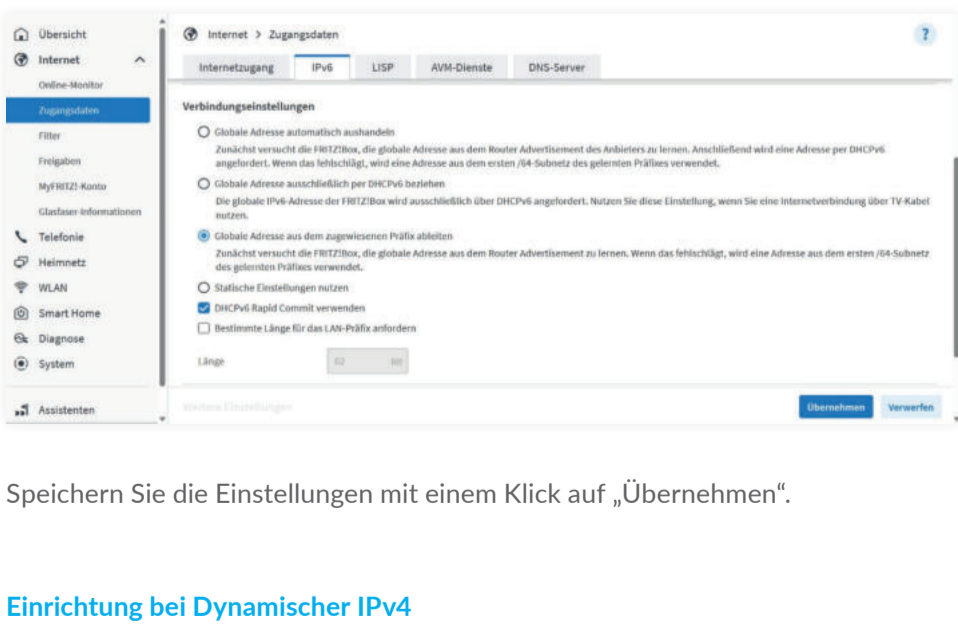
Übersicht
Internet
Online-Monitor
Zugangsdaten
Filter
Freigaben
MyFRITZ!-Konto
Glasfaser-Informationen
Telefonie
Heimnetz
WLAN
Smart Home
Diagnose
System
Assistenten

Internet > Zugangsdaten

?

Internetzugang | IPv6 | LISP | AVM-Dienste | DNS-Server

Verbindungseinstellungen

Globale Adresse automatisch aushandeln
Zunächst versucht die FRITZ!Box, die globale Adresse aus dem Router Advertisement des Anbieters zu lernen. Anschließend wird eine Adresse per DHCPv6 angefordert. Wenn das fehlschlägt, wird eine Adresse aus dem ersten /64-Subnetz des gelernten Präfixes verwendet.

Globale Adresse ausschließlich per DHCPv6 beziehen
Die globale IPv6-Adresse der FRITZ!Box wird ausschließlich über DHCPv6 angefordert. Nutzen Sie diese Einstellung, wenn Sie eine Internetverbindung über TV-Kabel nutzen.

Globale Adresse aus dem zugewiesenen Präfix ableiten
Zunächst versucht die FRITZ!Box, die globale Adresse aus dem Router Advertisement zu lernen. Wenn das fehlschlägt, wird eine Adresse aus dem ersten /64-Subnetz des gelernten Präfixes verwendet.

Statische Einstellungen nutzen

DHCPv6 Rapid Commit verwenden

Bestimmte Länge für das LAN-Präfix anfordern

Länge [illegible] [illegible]

Weitere Einstellungen

Übernehmen Verwerfen

Speichern Sie die Einstellungen mit einem Klick auf „Übernehmen“.

Einrichtung bei Dynamischer IPv4